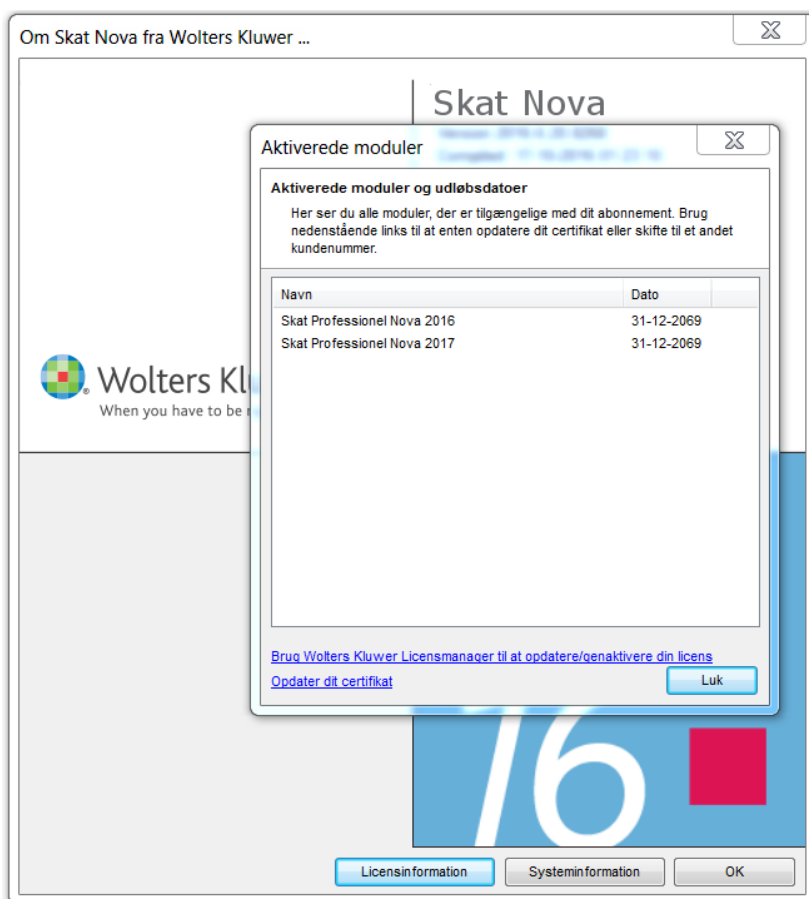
Om Skat Nova fra Wolters Kluwer ...

Skat Nova

Version: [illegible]
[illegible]

Wolters Kl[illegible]
When you have to be r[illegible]

Aktiverede moduler

Aktiverede moduler og udløbsdatoer

Her ser du alle moduler, der er tilgængelige med dit abonnement. Brug nedenstående links til at enten opdatere dit certifikat eller skifte til et andet kundenummer.

| Navn | Dato |
|---|---|
| Skat Professionel Nova 2016 | 31-12-2069 |
| Skat Professionel Nova 2017 | 31-12-2069 |

Brug Wolters Kluwer Licensmanager til at opdatere/genaktivere din licens

Opdater dit certifikat

Luk

16

Licensinformation

Systeminformation

OK